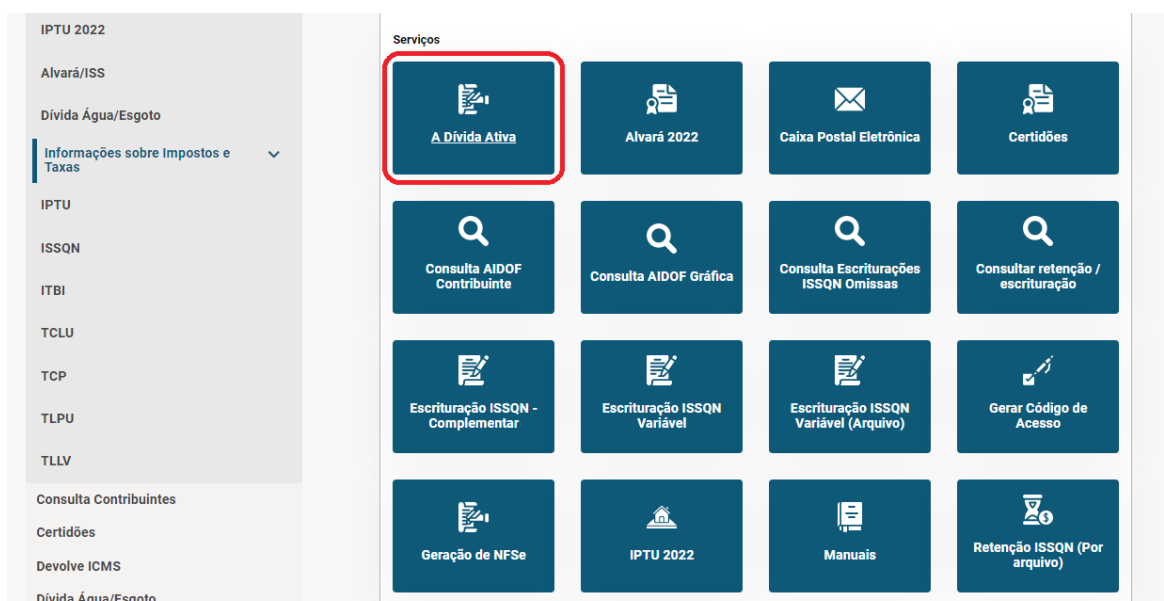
IPTU 2022

Alvará/ISS

Dívida Água/Esgoto

Informações sobre Impostos e Taxas

IPTU

ISSQN

ITBI

TCLU

TCP

TLPU

TLLV

Consulta Contribuintes

Certidões

Devolve ICMS

Dívida Água/Esgoto

Serviços

A Dívida Ativa

Alvará 2022

Caixa Postal Eletrônica

Certidões

Consulta AIDOF Contribuinte

Consulta AIDOF Gráfica

Consulta Escriturações ISSQN Omissas

Consultar retenção / escrituração

Escrituração ISSQN - Complementar

Escrituração ISSQN Variável

Escrituração ISSQN Variável (Arquivo)

Gerar Código de Acesso

Geração de NFSe

IPTU 2022

Manuais

Retenção ISSQN (Por arquivo)